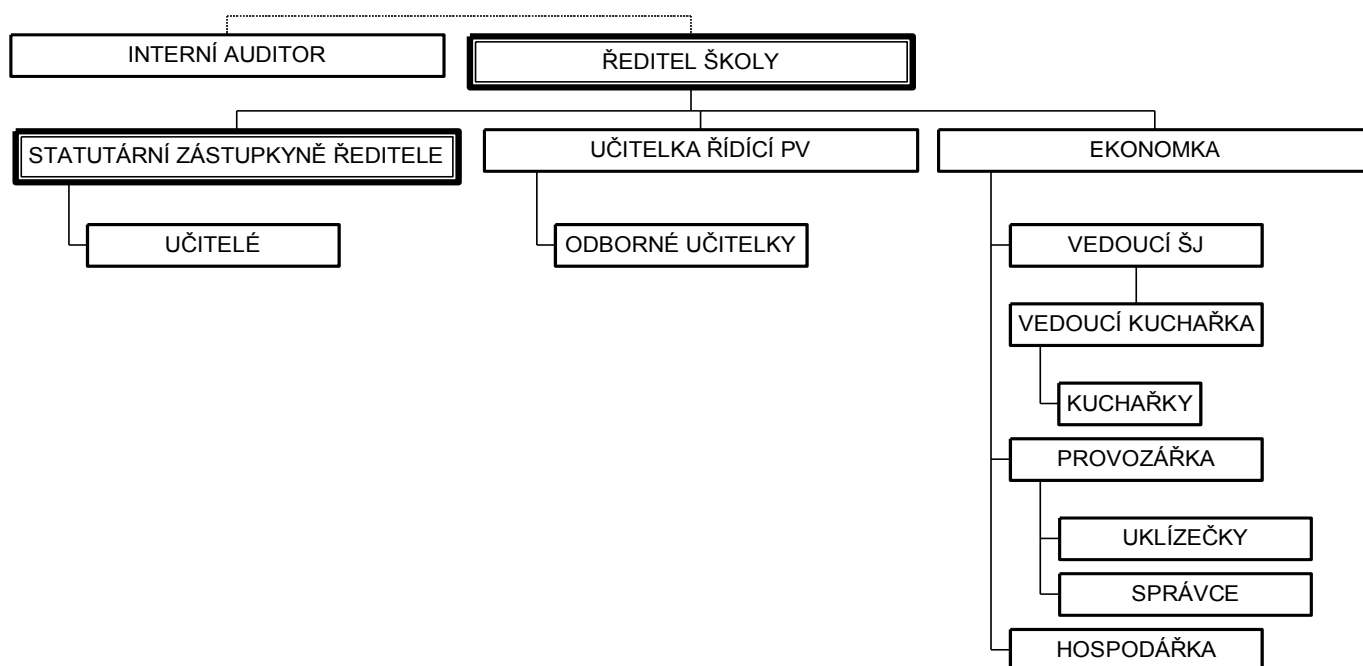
INTERNÍ AUDITOR

ŘEDITEL ŠKOLY

STATUTÁRNÍ ZÁSTUPKYNĚ ŘEDITELE

UČITELÉ

UČITELKA ŘÍDÍCÍ PV

ODBORNÉ UČITELKY

EKONOMKA

VEDOUCÍ ŠJ

VEDOUCÍ KUCHAŘKA

KUCHAŘKY

PROVOZÁŘKA

UKLÍZEČKY

SPRÁVCE

HOSPODÁŘKA